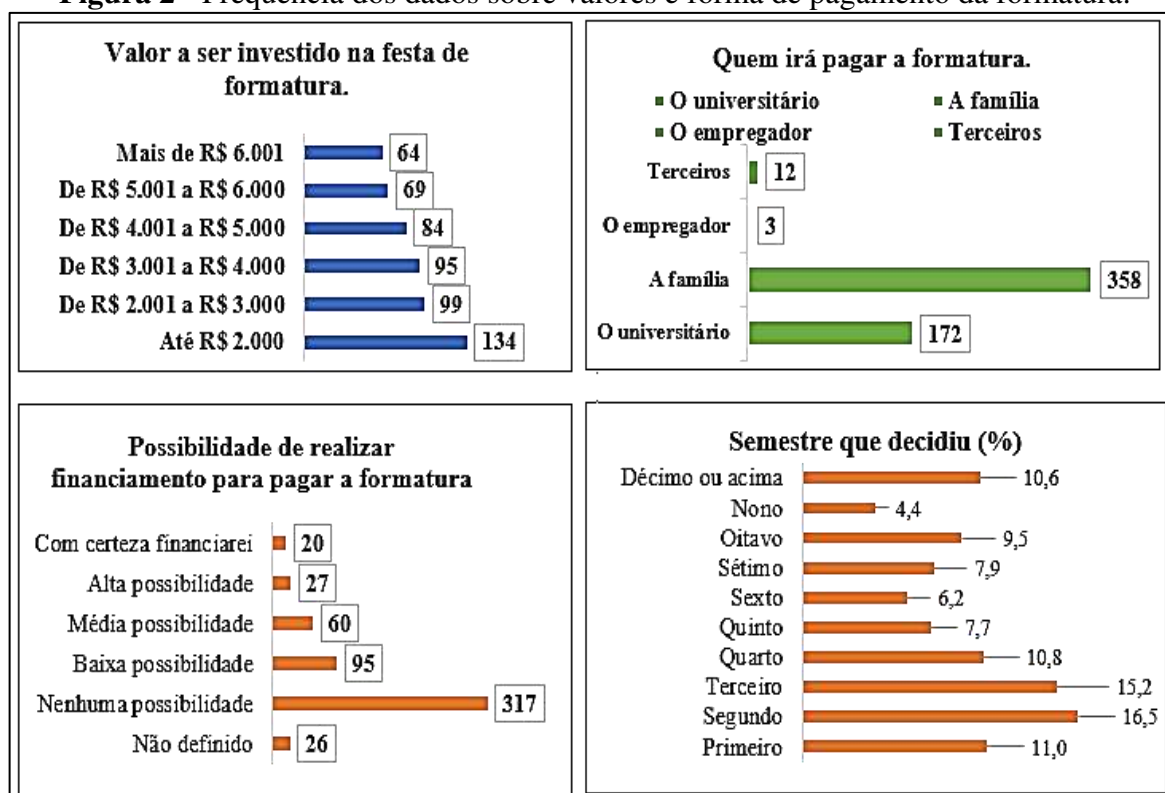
**Figura 2** - Frequência dos dados sobre valores e forma de pagamento da formatura.

Valor a ser investido na festa de formatura.

Mais de R$ 6.001 64
De R$ 5.001 a R$ 6.000 69
De R$ 4.001 a R$ 5.000 84
De R$ 3.001 a R$ 4.000 95
De R$ 2.001 a R$ 3.000 99
Até R$ 2.000 134

Quem irá pagar a formatura.

O universitário
A família
O empregador
Terceiros

Terceiros 12
O empregador 3
A família 358
O universitário 172

Possibilidade de realizar financiamento para pagar a formatura

Com certeza financiarei 20
Alta possibilidade 27
Média possibilidade 60
Baixa possibilidade 95
Nenhuma possibilidade 317
Não definido 26

Semestre que decidiu (%)

Décimo ou acima 10,6
Nono 4,4
Oitavo 9,5
Sétimo 7,9
Sexto 6,2
Quinto 7,7
Quarto 10,8
Terceiro 15,2
Segundo 16,5
Primeiro 11,0